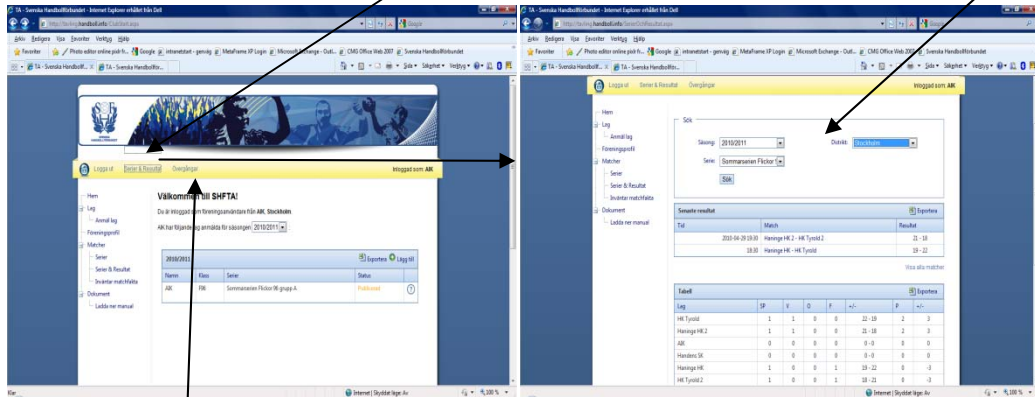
TA - Svenska Handbollförbundet - Internet Explorer erhållet från Dell

Arkiv Redigera Visa Favoriter Verktyg Hjälp

Favoriter | Photo editor online pixlr.fr... Google intranetstart - genväg MetaFrame XP Login Microsoft Exchange - Outl... CMG Office Web 2007 Svenska Handbollförbundet

TA - Svenska Handbollf... TA - Svenska Handbollfor...

Sida ▾ Säkerhet ▾ Verktyg ▾

Logga ut | Serier & Resultat | Övergångar | Inloggad som: AIK

Hem
Lag
Anmäl lag
Föreningsprofil
Matcher
Serier
Serier & Resultat
Inväntar matchfakta
Dokument
Ladda ner manual

Välkommen till SHFTA!

Du är inloggad som föreningsanvändare från AIK, Stockholm.

AIK har följande lag anmälda för säsongen 2010/2011

2010/2011 | Exportera | Lägg till

| Namn | Klass | Serie | Status |
|---|---|---|---|
| AIK | F98 | Sommarserien Flickor 98 grupp A | Preliminärt |

Klar | Internet | Skyddat läge: Av | 100 %

TA - Svenska Handbollförbundet - Internet Explorer erhållet från Dell

Logga ut | Serier & Resultat | Övergångar | Inloggad som: AIK

Hem
Lag
Anmäl lag
Föreningsprofil
Matcher
Serier
Serier & Resultat
Inväntar matchfakta
Dokument
Ladda ner manual

Sök
Säsong: 2010/2011
Distrikt: Stockholm
Serie: Sommarserien Flickor
Sök

Senaste resultat | Exportera

| Tid | Match | Resultat |
|---|---|---|
| 2010-04-29 19:30 | Haninge HK 2 - HK Tyrold 2 | 21 - 18 |
| 18:30 | Haninge HK - HK Tyrold | 19 - 22 |

Visa alla matcher

Tabell | Exportera

| Lag | SP | V | O | F | +/- | | P | +/- |
|---|---|---|---|---|---|---|---|---|
| HK Tyrold | 1 | 1 | 0 | 0 | 22 - 19 | | 2 | 3 |
| Haninge HK 2 | 1 | 1 | 0 | 0 | 21 - 18 | | 2 | 3 |
| AIK | 0 | 0 | 0 | 0 | 0 - 0 | | 0 | 0 |
| Handens SK | 0 | 0 | 0 | 0 | 0 - 0 | | 0 | 0 |
| Haninge HK | 1 | 0 | 0 | 1 | 19 - 22 | | 0 | -3 |
| HK Tyrold 2 | 1 | 0 | 0 | 1 | 18 - 21 | | 0 | -3 |

Internet | Skyddat läge: Av | 100 %